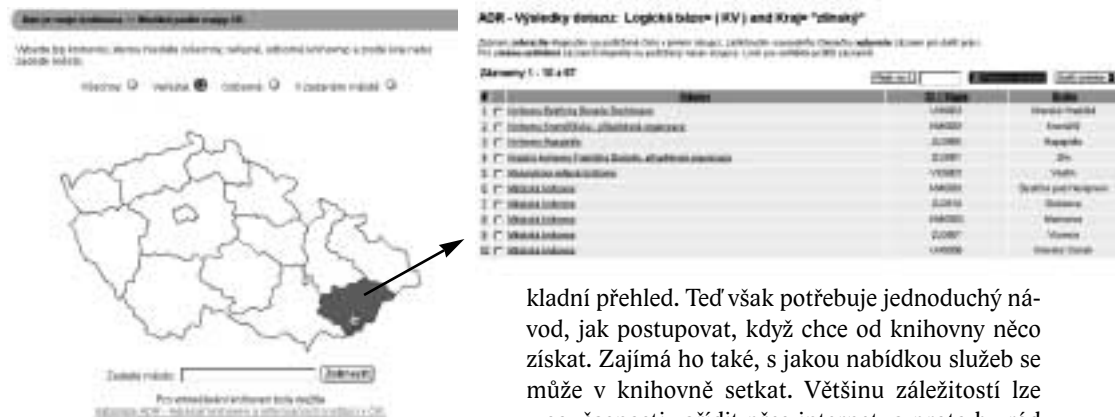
ADR - Výsledky dotazu: Logická báze= ( KV ) and Kraj= "zlínský"

Záznamy 1 - 10 z 67

| # | Název | ID / Sigla | Obec |
|---|---|---|---|
| 1 | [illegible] | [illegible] | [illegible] |
| 2 | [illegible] | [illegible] | Kroměříž |
| 3 | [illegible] | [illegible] | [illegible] |
| 4 | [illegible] | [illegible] | Zlín |
| 5 | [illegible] | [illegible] | Vsetín |
| 6 | Městská knihovna | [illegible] | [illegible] |
| 7 | Městská knihovna | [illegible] | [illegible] |
| 8 | Městská knihovna | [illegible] | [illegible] |
| 9 | Městská knihovna | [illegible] | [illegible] |
| 10 | Městská knihovna | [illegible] | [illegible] |

Všechny Veřejné Odborné V zadaném městě

Zadejte město: Zobrazit

kladní přehled. Teď však potřebuje jednoduchý návod, jak postupovat, když chce od knihovny něco získat. Zajímá ho také, s jakou nabídkou služeb se může v knihovně setkat. Většinu záležitostí lze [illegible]